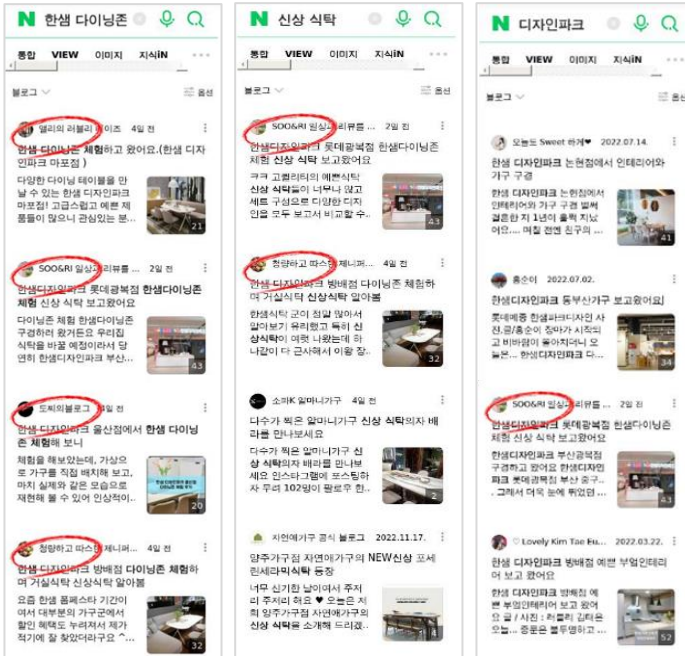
N 한샘 다이닝존

통합 VIEW 이미지 지식iN ···

블로그 ∨ 옵션

델리의 러블리 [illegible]이즈 4일 전

한샘 다이닝존 체험하고 왔어요.(한샘 디자인파크 마포점)

다양한 다이닝 테이블을 만날 수 있는 한샘 디자인파크 마포점! 다이닝존과 예쁜 제품들이 많으니 관심있는 분...

21

SOO&RI 일상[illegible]리뷰를... 2일 전

한샘디자인파크 롯데광복점 한샘다이닝존 체험 신상 식탁 보고왔어요

다이닝존 체험 한샘디자인파크 구경하러 왔거든요 우리집 식탁을 바꿀 예정이라서 당연히 한샘디자인파크 부산...

43

도씨의블로그 1일 전

한샘디자인파크 울산점에서 한샘 다이닝존 체험해 보니

체험을 해보았는데, 가상으로 가구를 직접 배치해 보고, 마치 실제와 같은 모습으로 재현해 볼 수 있어 인상적이...

20

청량하고 따스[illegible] 제니퍼... 4일 전

한샘디자인파크 방배점 다이닝존 체험하며 거실식탁 신상식탁 알아봄

요즘 한샘 폼페스타 기간이여서 대부분의 가구군에서 할인 혜택도 누려져서 제가 적기에 잘 찾았더라구요 ^...

32

N 신상 식탁

통합 VIEW 이미지 지식iN ···

블로그 ∨ 옵션

SOO&RI 일상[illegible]리뷰를... 2일 전

한샘디자인파크 롯데광복점 한샘다이닝존 체험 신상 식탁 보고왔어요

ㅋㅋ 고퀄리티의 예쁜식탁 신상 식탁들이 너무나 많고 세트 구성으로 다양한 다이닝을 구성 보고서 비교할 수...

43

청량하고 따스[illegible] 제니퍼... 4일 전

한샘디자인파크 방배점 다이닝존 체험하며 거실식탁 신상식탁 알아봄

한샘식탁 코이 정말 많아서 알아보기 유리했고 특히 신상식탁이 여러 나왔는데 하나같이 다 근사해서 이왕 장...

32

소파K 알마니가구 4일 전

다수가 찍은 알마니가구 신상 식탁의자 배라를 만나보세요

다수가 찍은 알마니가구 신상 식탁의자 배라를 만나보세요 인스타그램에 포스팅하자 무려 102명이 팔로우 한...

2

자연에가구 공식 블로그 2022.11.17.

양주가구점 자연에가구의 NEW신상 포세린세라믹식탁 등장

너무 신기한 날이에서 주저히 주셔서 하죠 ♥ 오늘은 저희 양주가구점 자연에가구의 신상 식탁을 소개해 드려요...

N 디자인파크

통합 VIEW 이미지 지식iN ···

블로그 ∨ 옵션

오늘도 Sweet 하게♥ 2022.07.14.

한샘 디자인파크 논현점에서 인테리어와 가구 구경

한샘 디자인파크 논현점에서 인테리어와 가구 구경 벌써 결혼한 지 1년이 훌쩍 지났어요... 예칠 전엔 친구의...

41

홍순이 2022.07.02.

한샘디자인파크 동부산가구 보고왔어요|

롯데백화점 한샘파크디자인 산,큰/홍순이 장바가 시작되고 비바람이 몰아치더니 오늘... 한샘디자인파크

34

SOO&RI 일상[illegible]리뷰를... 2일 전

한샘디자인파크 롯데광복점 한샘다이닝존 체험 신상 식탁 보고왔어요

한샘디자인파크 부산광복점 구경하고 왔어요 한샘디자인파크 부산 광복점 부산 롯데... 그래서 더욱 눈에 띄었던...

43

♡ Lovely Kim Tae Eu... 2022.03.22.

한샘 디자인파크 방배점 예쁜 부엌인테리어 보고 왔어요

한샘 디자인파크 방배점 예쁜 부엌인테리어 보고 왔어요 / 사진 : 러블리 김태은 오늘... 중문은 블루밍하고...

52